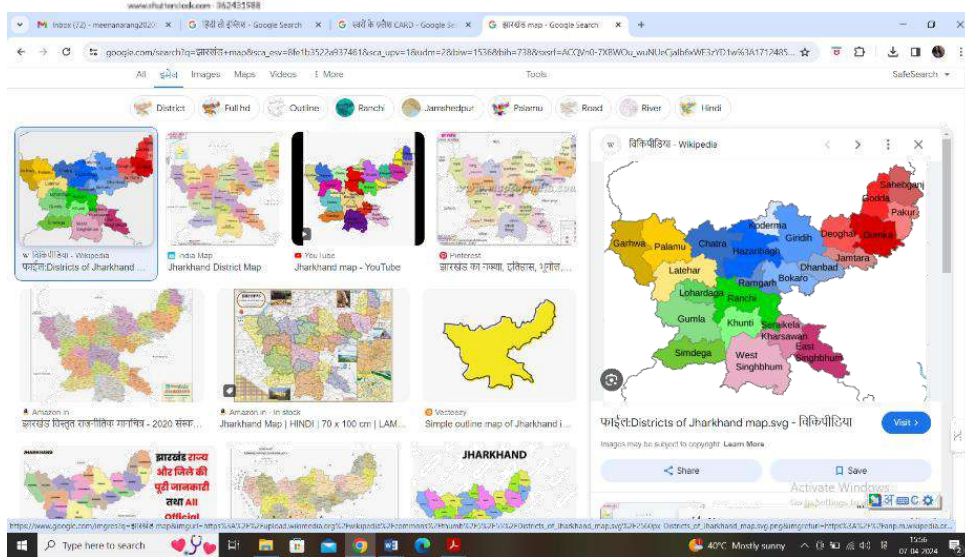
www.shutterstock.com · 362431988

M Inbox (72) - meenanarang2020 × | G हिंदी से इंग्लिश - Google Search × | G स्वरों के प्रतीक CARD - Google Se × | G झारखंड map - Google Search × | +

google.com/search?q=झारखंड+map&sca_esv=8fe1b3522e937461&sca_upv=1&udm=2&biw=1536&bih=738&sxsrf=ACQVn0-7XBWOu_wuNUeCjalb6xWE3zYD1w%3A1712485...

All चित्र Images Maps Videos ⋮ More Tools SafeSearch

District Full hd Outline Ranchi Jamshedpur Palamu Road River Hindi

विकिपीडिया - Wikipedia
फ़ाइल:Districts of Jharkhand ...

India Map
Jharkhand District Map

YouTube
Jharkhand map - YouTube

Pinterest
झारखंड का नक्शा, इतिहास, भूगोल...

Amazon.in
झारखंड हिंदुस्तान राजनीतिक मानचित्र - 2020 संस्क...

Amazon.in · In stock
Jharkhand Map | HINDI | 70 x 100 cm | LAM...

Vecteezy
Simple outline map of Jharkhand i...

JHARKHAND
झारखंड राज्य और जिले की पूरी जानकारी तथा All Official

JHARKHAND

विकिपीडिया - Wikipedia

Sahebganj
Godda
Pakur
Garhwa
Palamu
Chatra
Koderma
Giridih
Deoghar
Dumka
Hazaribagh
Jamtara
Latehar
Bokaro
Dhanbad
Ramgarh
Lohardaga
Ranchi
Gumla
Khunti
Saraikela Kharsawan
East Singhbhum
Simdega
West Singhbhum

फ़ाइल:Districts of Jharkhand map.svg - विकिपीडिया

Visit

Images may be subject to copyright. Learn More

Share Save

Activate Windows
Go to Settings to activate Windows.

https://www.google.com/imgres?q=झारखंड map&imgurl=https%3A%2F%2Fupload.wikimedia.org%2Fwikipedia%2Fcommons%2Fthumb%2F...Districts_of_Jharkhand_map.svg...

Type here to search

40°C Mostly sunny

15:56
07-04-2024